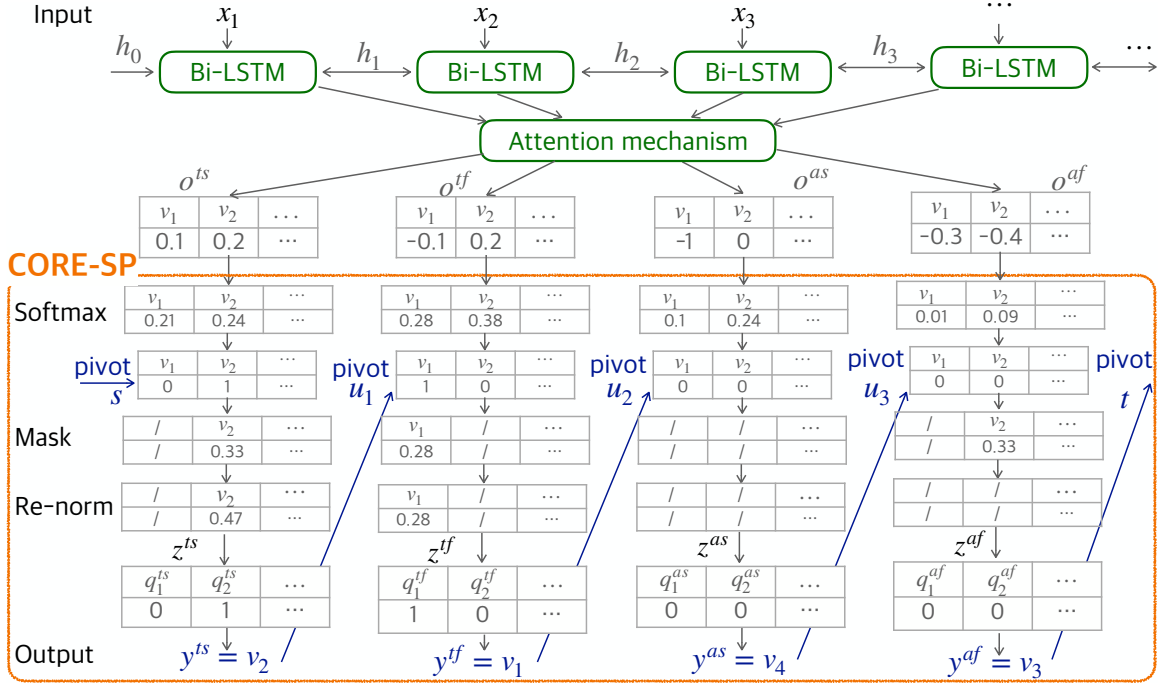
Input

$x_1$ $x_2$ $x_3$ $\cdots$

$h_0$ Bi-LSTM $h_1$ Bi-LSTM $h_2$ Bi-LSTM $h_3$ Bi-LSTM $\cdots$

Attention mechanism

$o^{ts}$

| $v_1$ | $v_2$ | $\cdots$ |
|---|---|---|
| 0.1 | 0.2 | $\cdots$ |

$o^{tf}$

| $v_1$ | $v_2$ | $\cdots$ |
|---|---|---|
| -0.1 | 0.2 | $\cdots$ |

$o^{as}$

| $v_1$ | $v_2$ | $\cdots$ |
|---|---|---|
| -1 | 0 | $\cdots$ |

$o^{af}$

| $v_1$ | $v_2$ | $\cdots$ |
|---|---|---|
| -0.3 | -0.4 | $\cdots$ |

CORE-SP

Softmax

| $v_1$ | $v_2$ | $\cdots$ |
|---|---|---|
| 0.21 | 0.24 | $\cdots$ |

| $v_1$ | $v_2$ | $\cdots$ |
|---|---|---|
| 0.28 | 0.38 | $\cdots$ |

| $v_1$ | $v_2$ | $\cdots$ |
|---|---|---|
| 0.1 | 0.24 | $\cdots$ |

| $v_1$ | $v_2$ | $\cdots$ |
|---|---|---|
| 0.01 | 0.09 | $\cdots$ |

pivot $s$

| $v_1$ | $v_2$ | $\cdots$ |
|---|---|---|
| 0 | 1 | $\cdots$ |

pivot $u_1$

| $v_1$ | $v_2$ | $\cdots$ |
|---|---|---|
| 1 | 0 | $\cdots$ |

pivot $u_2$

| $v_1$ | $v_2$ | $\cdots$ |
|---|---|---|
| 0 | 0 | $\cdots$ |

pivot $u_3$

| $v_1$ | $v_2$ | $\cdots$ |
|---|---|---|
| 0 | 0 | $\cdots$ |

pivot $t$

Mask

| / | $v_2$ | $\cdots$ |
|---|---|---|
| / | 0.33 | $\cdots$ |

| $v_1$ | / | $\cdots$ |
|---|---|---|
| 0.28 | / | $\cdots$ |

| / | / | $\cdots$ |
|---|---|---|
| / | / | $\cdots$ |

| / | $v_2$ | $\cdots$ |
|---|---|---|
| / | 0.33 | $\cdots$ |

Re-norm

| / | $v_2$ | $\cdots$ |
|---|---|---|
| / | 0.47 | $\cdots$ |

| $v_1$ | / | $\cdots$ |
|---|---|---|
| 0.28 | / | $\cdots$ |

| / | / | $\cdots$ |
|---|---|---|
| / | / | $\cdots$ |

| / | / | $\cdots$ |
|---|---|---|
| / | / | $\cdots$ |

$z^{ts}$ $z^{tf}$ $z^{as}$ $z^{af}$

| $q_1^{ts}$ | $q_2^{ts}$ | $\cdots$ |
|---|---|---|
| 0 | 1 | $\cdots$ |

| $q_1^{tf}$ | $q_2^{tf}$ | $\cdots$ |
|---|---|---|
| 1 | 0 | $\cdots$ |

| $q_1^{as}$ | $q_2^{as}$ | $\cdots$ |
|---|---|---|
| 0 | 0 | $\cdots$ |

| $q_1^{af}$ | $q_2^{af}$ | $\cdots$ |
|---|---|---|
| 0 | 0 | $\cdots$ |

Output $y^{ts} = v_2$ $y^{tf} = v_1$ $y^{as} = v_4$ $y^{af} = v_3$